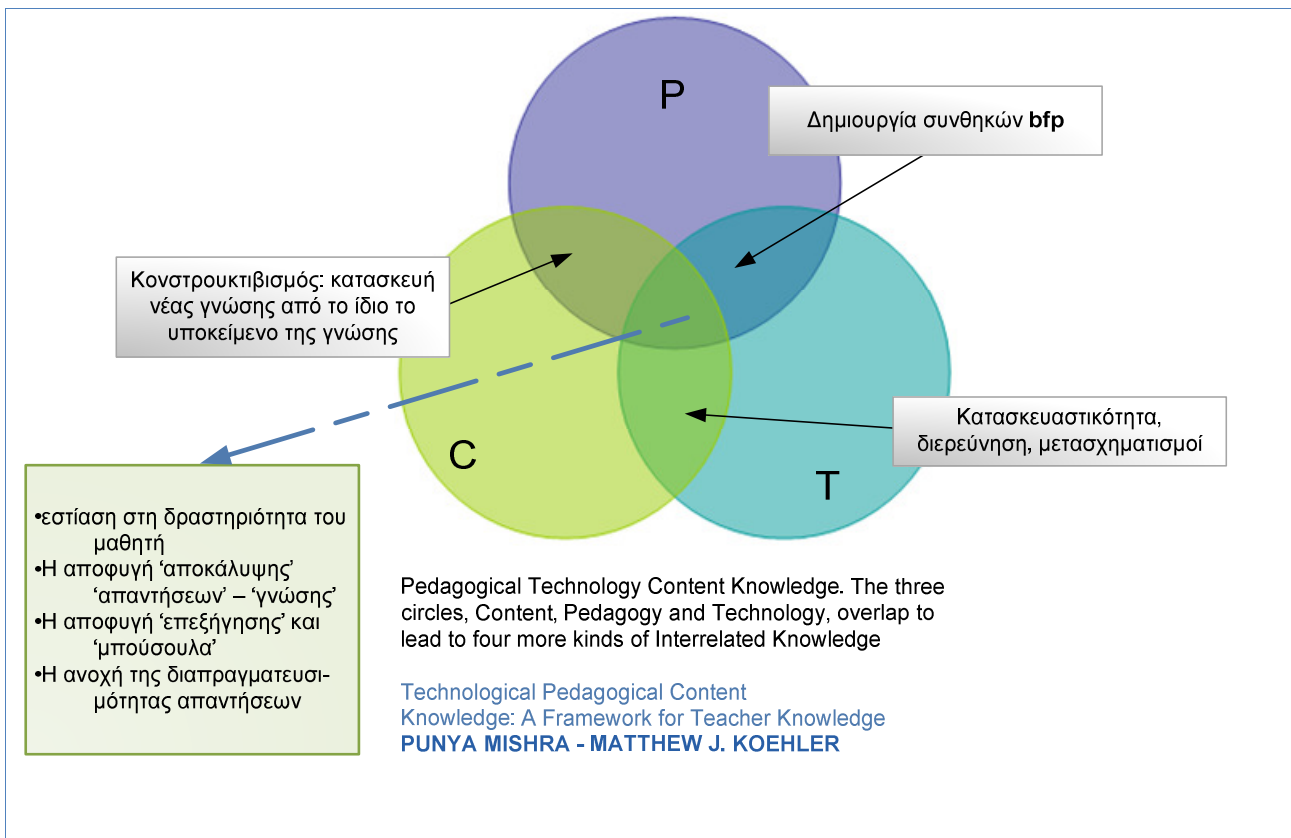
P

Δημιουργία συνθηκών **bfp**

Κονστρουκτιβισμός: κατασκευή νέας γνώσης από το ίδιο το υποκείμενο της γνώσης

Κατασκευαστικότητα, διερεύνηση, μετασχηματισμοί

C

T

•εστίαση στη δραστηριότητα του μαθητή
•Η αποφυγή 'αποκάλυψης' 'απαντήσεων' – 'γνώσης'
•Η αποφυγή 'επεξήγησης' και 'μπούσουλα'
•Η ανοχή της διαπραγματευσιμότητας απαντήσεων

Pedagogical Technology Content Knowledge. The three circles, Content, Pedagogy and Technology, overlap to lead to four more kinds of Interrelated Knowledge

Technological Pedagogical Content Knowledge: A Framework for Teacher Knowledge
PUNYA MISHRA - MATTHEW J. KOEHLER